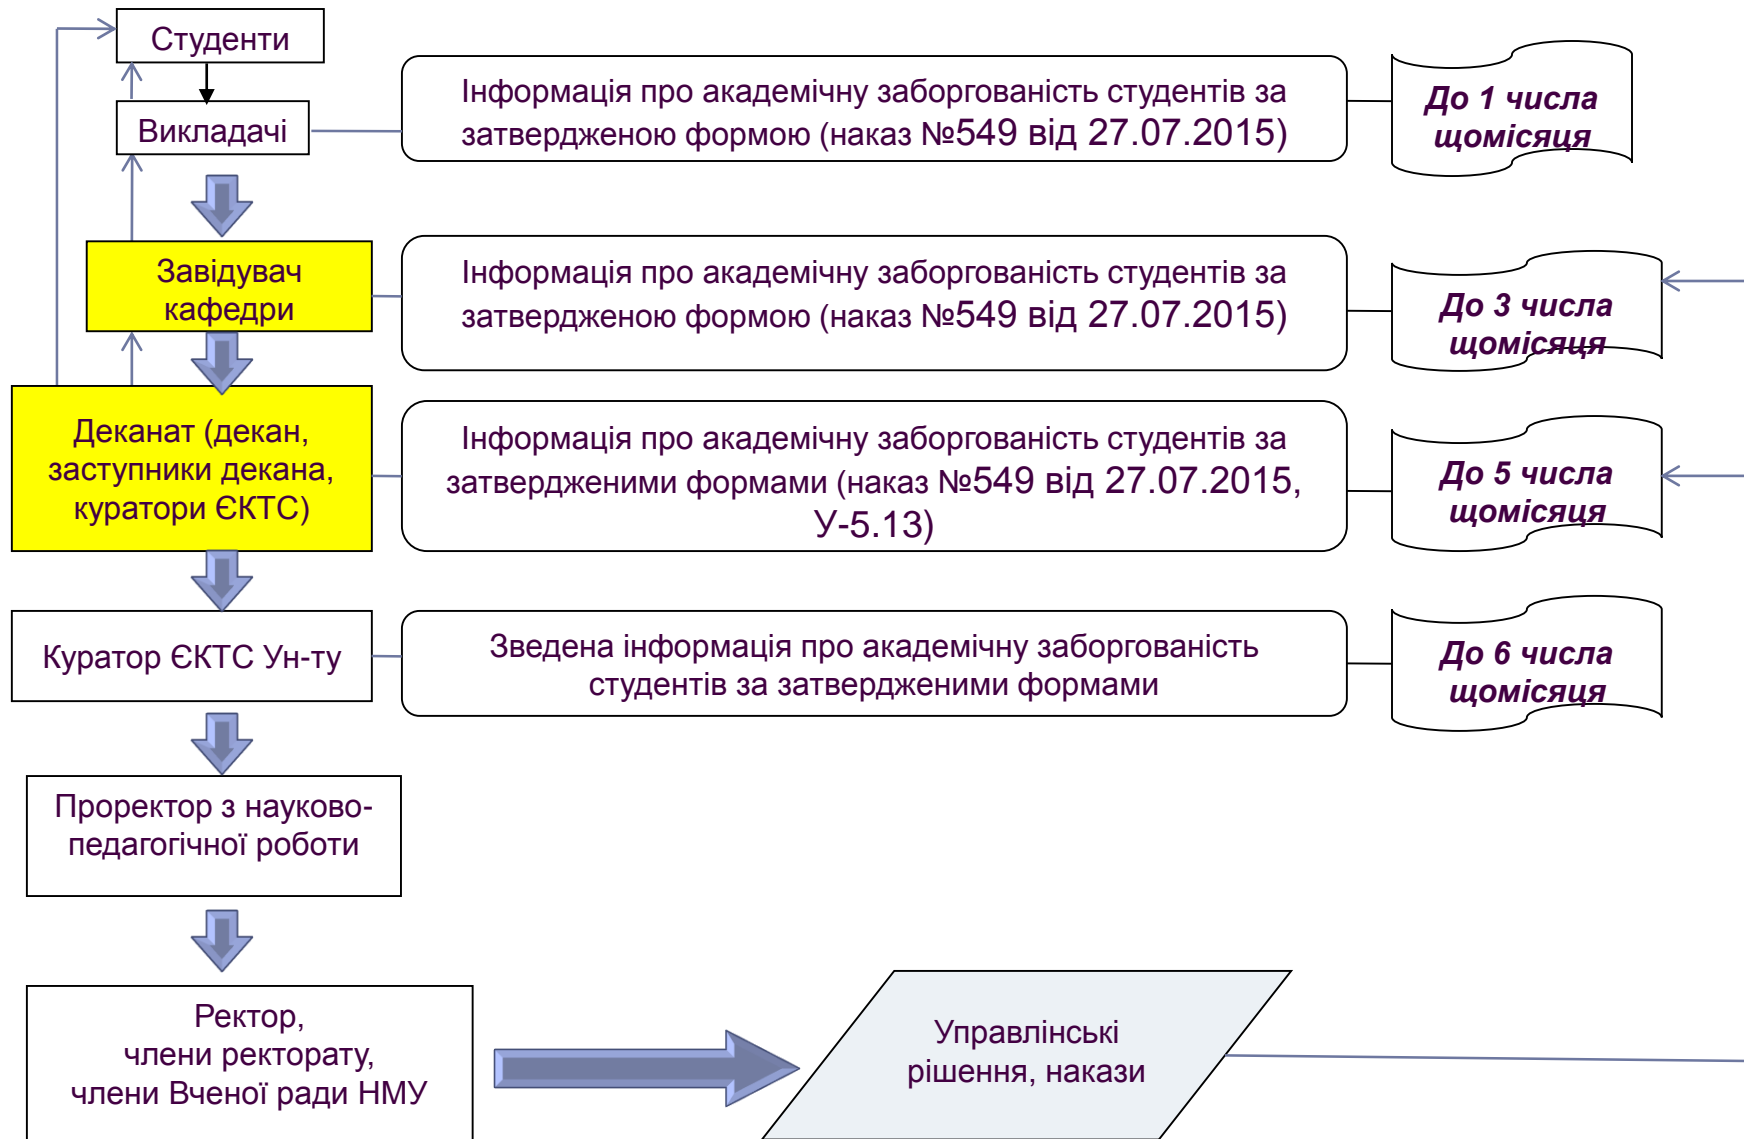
Студенти

Викладачі

Інформація про академічну заборгованість студентів за затвердженою формою (наказ №549 від 27.07.2015)

До 1 числа щомісяця

Завідувач кафедри

Інформація про академічну заборгованість студентів за затвердженою формою (наказ №549 від 27.07.2015)

До 3 числа щомісяця

Деканат (декан, заступники декана, куратори ЄКТС)

Інформація про академічну заборгованість студентів за затвердженими формами (наказ №549 від 27.07.2015, У-5.13)

До 5 числа щомісяця

Куратор ЄКТС Ун-ту

Зведена інформація про академічну заборгованість студентів за затвердженими формами

До 6 числа щомісяця

Проректор з науково-педагогічної роботи

Ректор, члени ректорату, члени Вченої ради НМУ

Управлінські рішення, накази